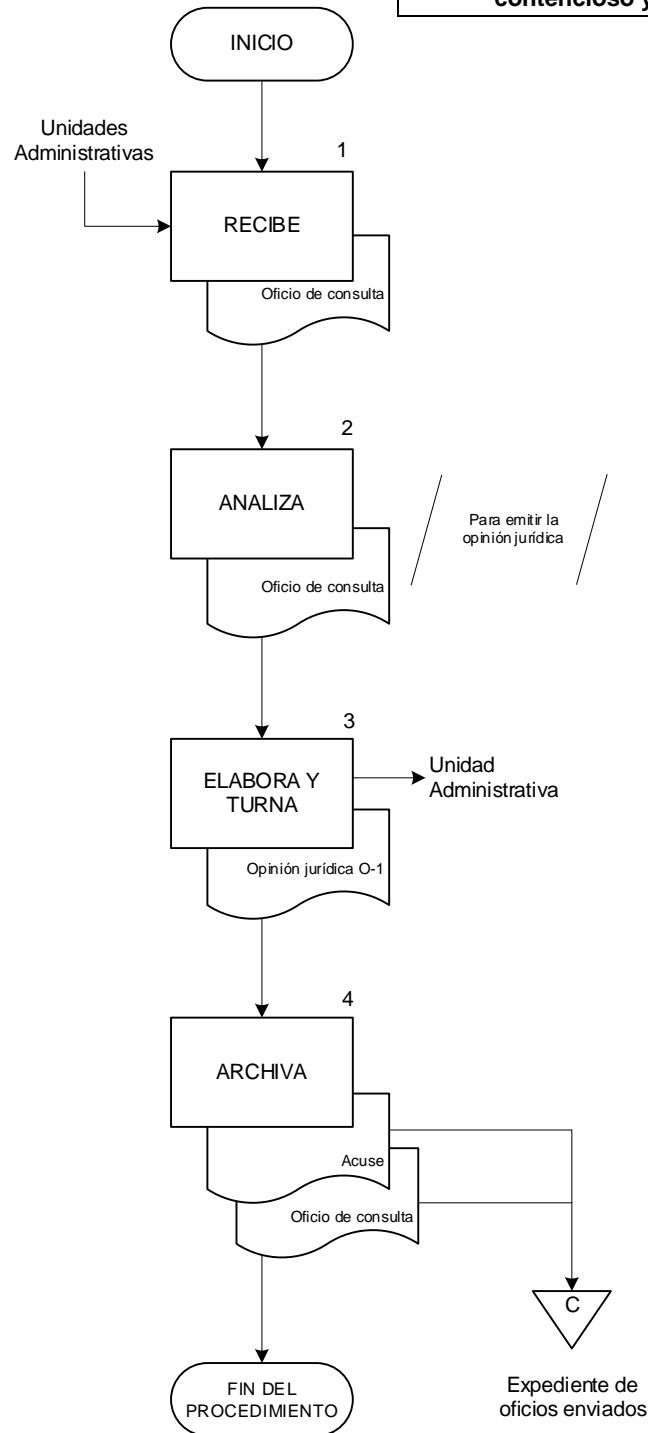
contencioso y

INICIO

Unidades Administrativas

1

RECIBE

Oficio de consulta

2

ANALIZA

Oficio de consulta

Para emitir la opinión jurídica

3

ELABORA Y TURNA

Unidad Administrativa

Opinión jurídica O-1

4

ARCHIVA

Acuse

Oficio de consulta

C

Expediente de oficios enviados

FIN DEL PROCEDIMIENTO